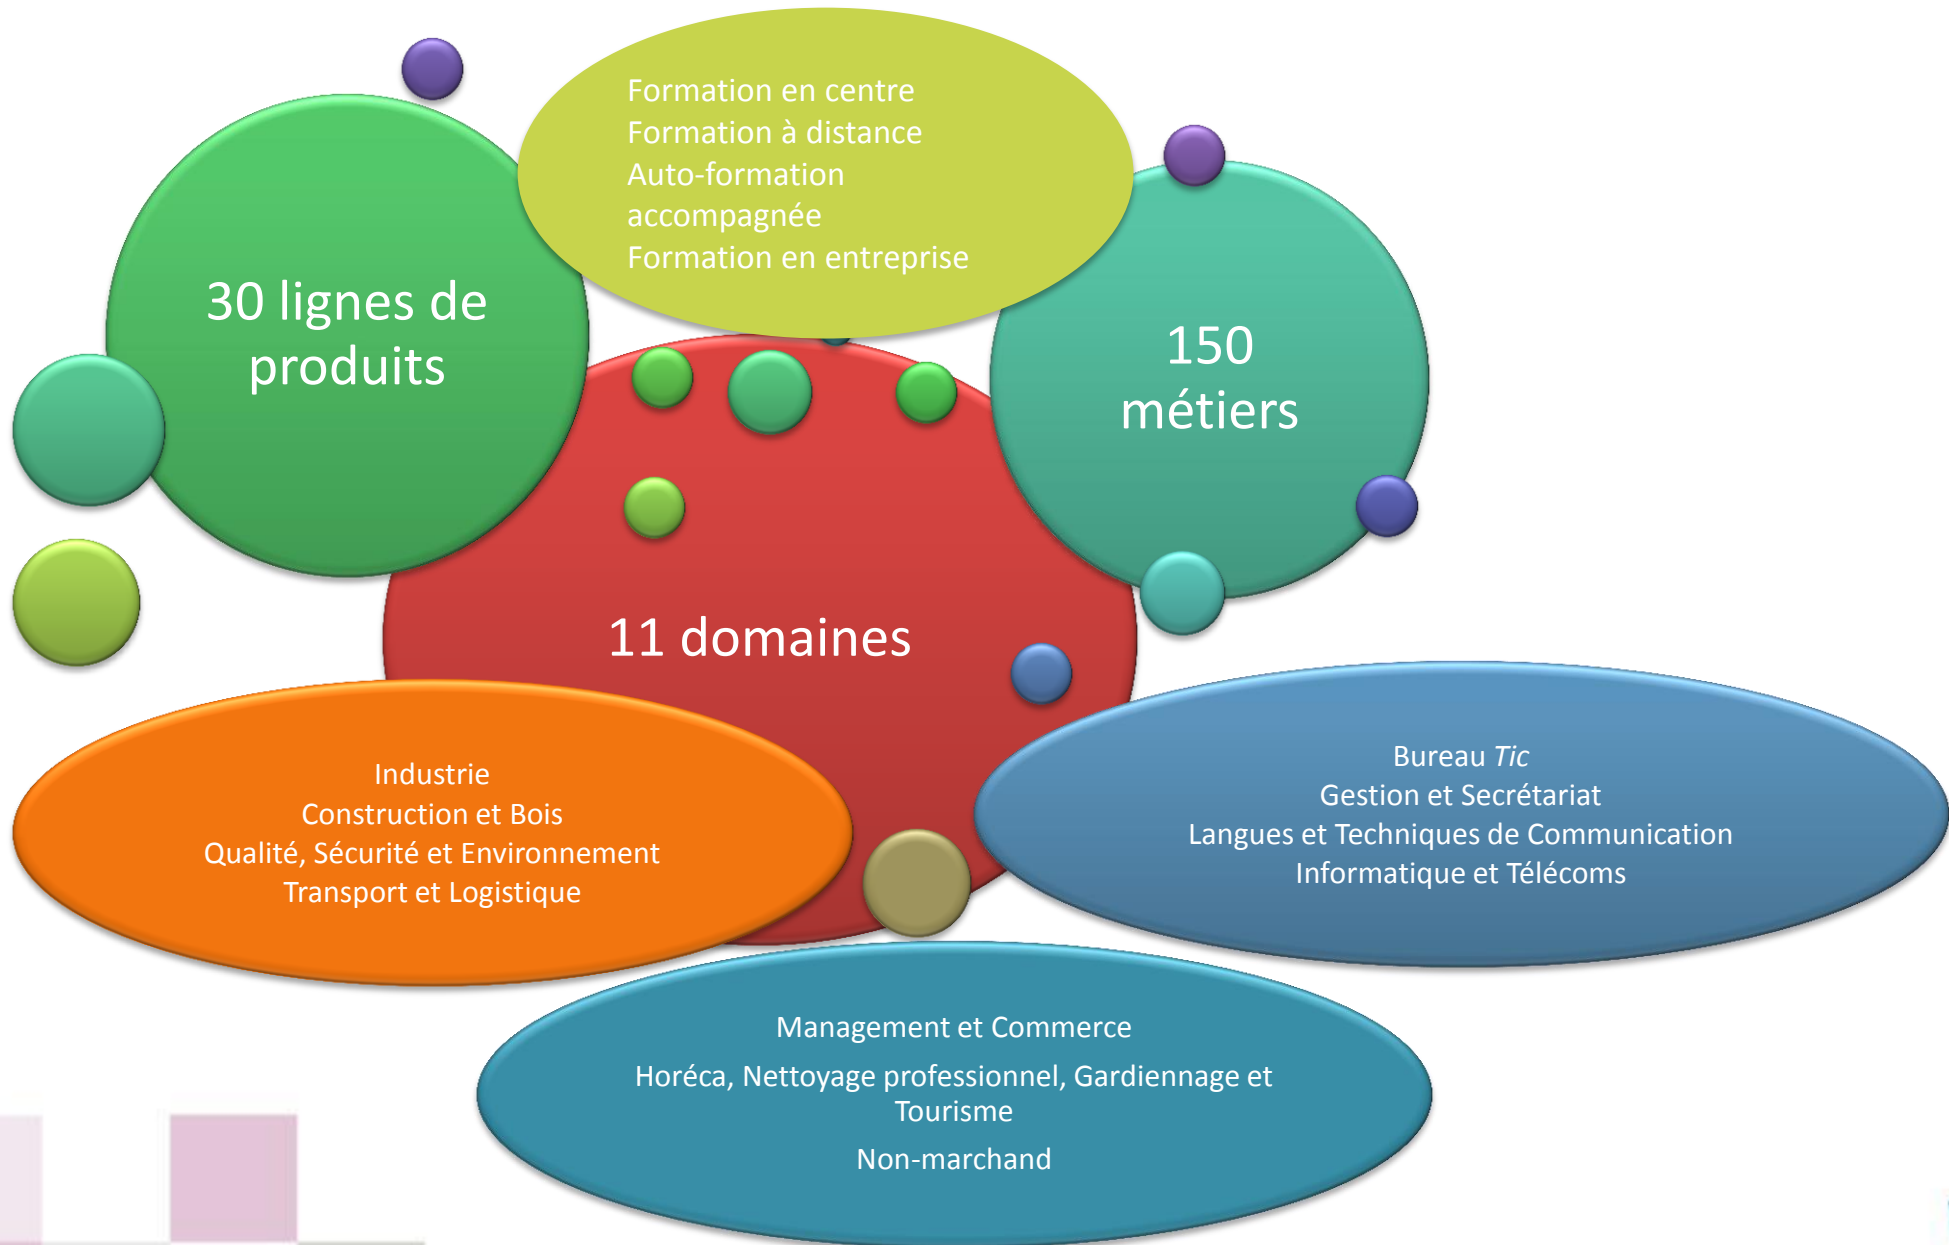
Formation en centre
Formation à distance
Auto-formation accompagnée
Formation en entreprise

30 lignes de produits

150 métiers

11 domaines

Industrie
Construction et Bois
Qualité, Sécurité et Environnement
Transport et Logistique

Bureau Tic
Gestion et Secrétariat
Langues et Techniques de Communication
Informatique et Télécoms

Management et Commerce

Horéca, Nettoyage professionnel, Gardiennage et Tourisme

Non-marchand